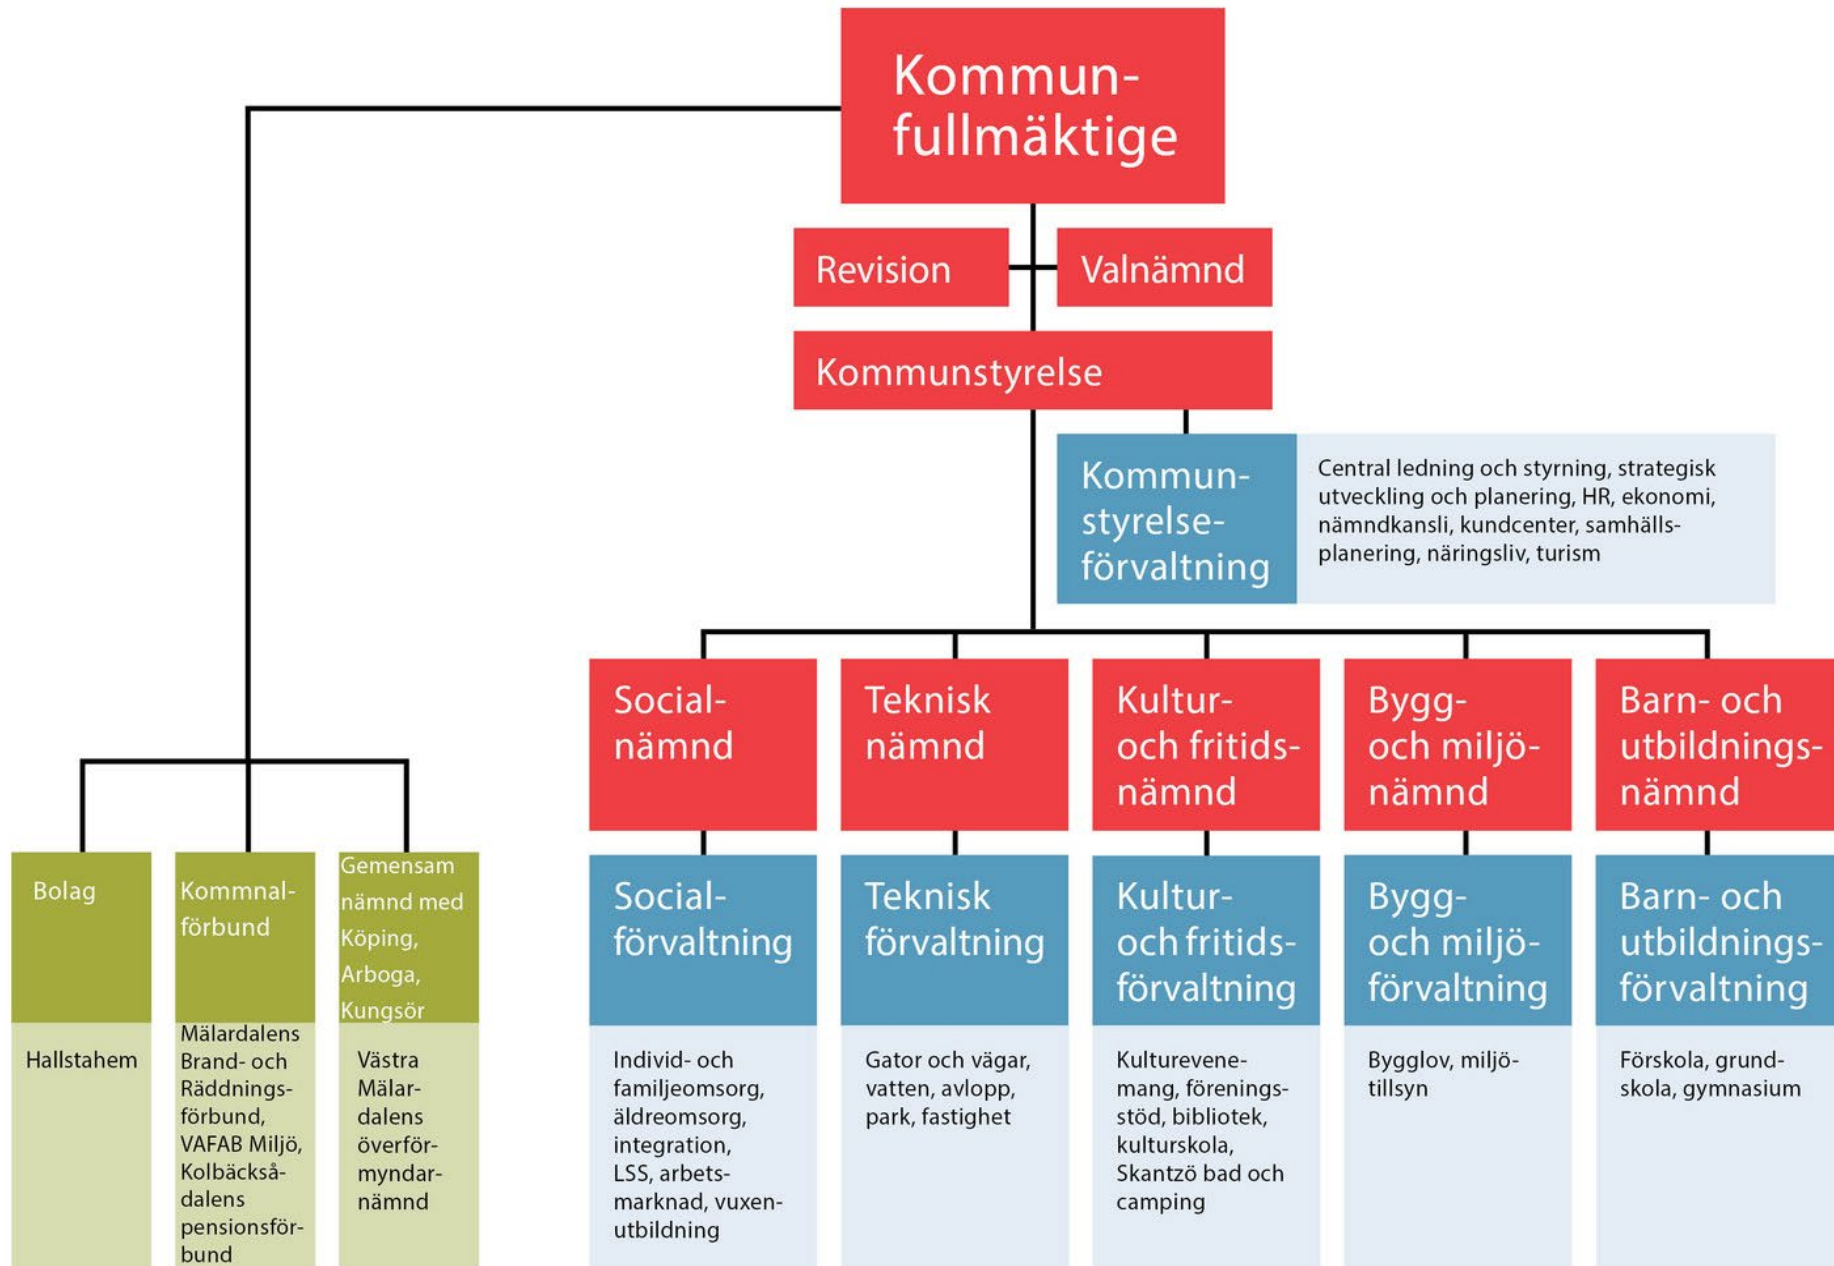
Kommunfullmäktige

Revision

Valnämnd

Kommunstyrelse

Kommunstyrelseförvaltning

Central ledning och styrning, strategisk utveckling och planering, HR, ekonomi, nämndkansli, kundcenter, samhällsplanering, näringsliv, turism

Socialnämnd

Teknisk nämnd

Kultur- och fritidsnämnd

Bygg- och miljönämnd

Barn- och utbildningsnämnd

Socialförvaltning

Teknisk förvaltning

Kultur- och fritidsförvaltning

Bygg- och miljöförvaltning

Barn- och utbildningsförvaltning

Individ- och familjeomsorg, äldreomsorg, integration, LSS, arbetsmarknad, vuxenutbildning

Gator och vägar, vatten, avlopp, park, fastighet

Kulturevenemang, föreningsstöd, bibliotek, kulturskola, Skantzö bad och camping

Bygglov, miljötillsyn

Förskola, grundskola, gymnasium

Bolag

Hallstahem

Kommnalförbund

Mälardalens Brand- och Räddningsförbund, VAFAB Miljö, Kolbäcksådalens pensionsförbund

Gemensam nämnd med Köping, Arboga, Kungsör

Västra Mälardalens överförmyndarnämnd